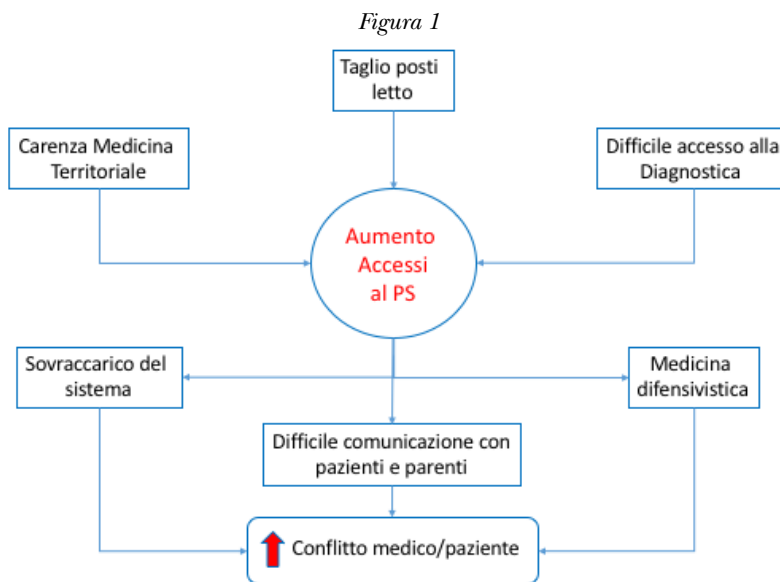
Figura 1

Taglio posti letto

Carenza Medicina Territoriale

Difficile accesso alla Diagnostica

Aumento Accessi al PS

Sovraccarico del sistema

Medicina difensivistica

Difficile comunicazione con pazienti e parenti

Conflitto medico/paziente